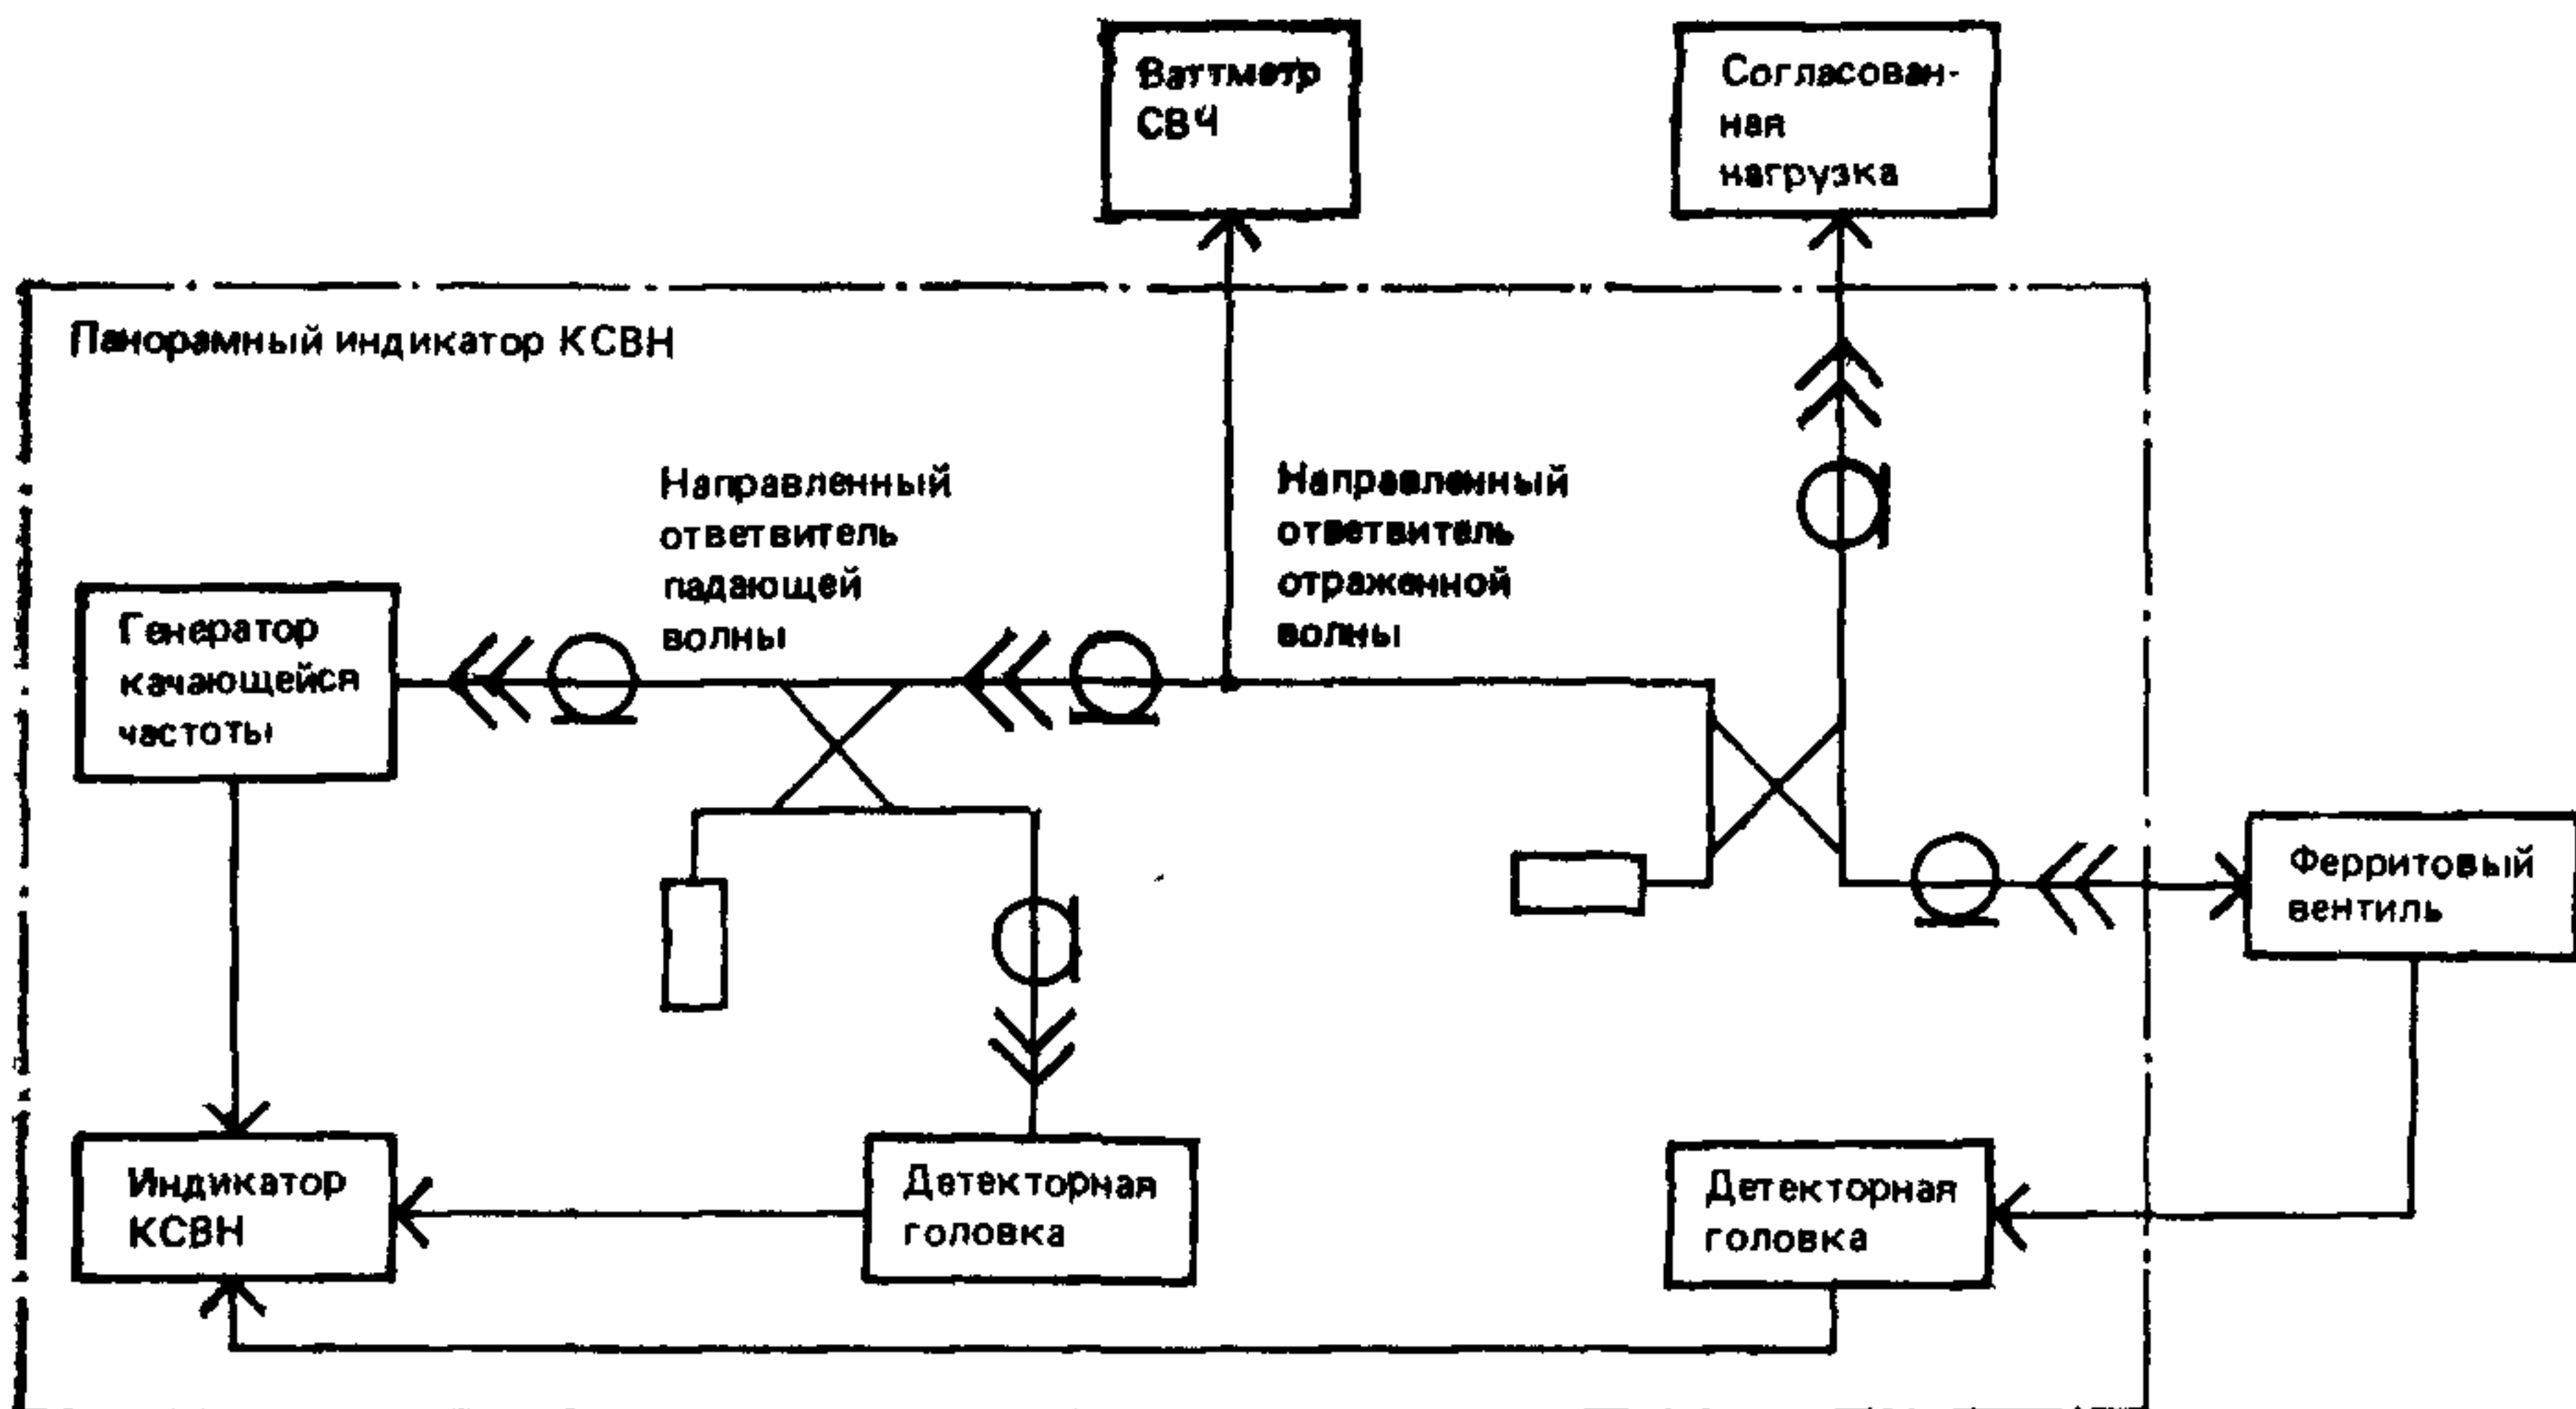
Ваттметр СВЧ

Согласованная нагрузка

Панорамный индикатор КСВН

Направленный ответвитель падающей волны

Направленный ответвитель отраженной волны

Генератор качающейся частоты

Ферритовый вентиль

Индикатор КСВН

Детекторная головка

Детекторная головка